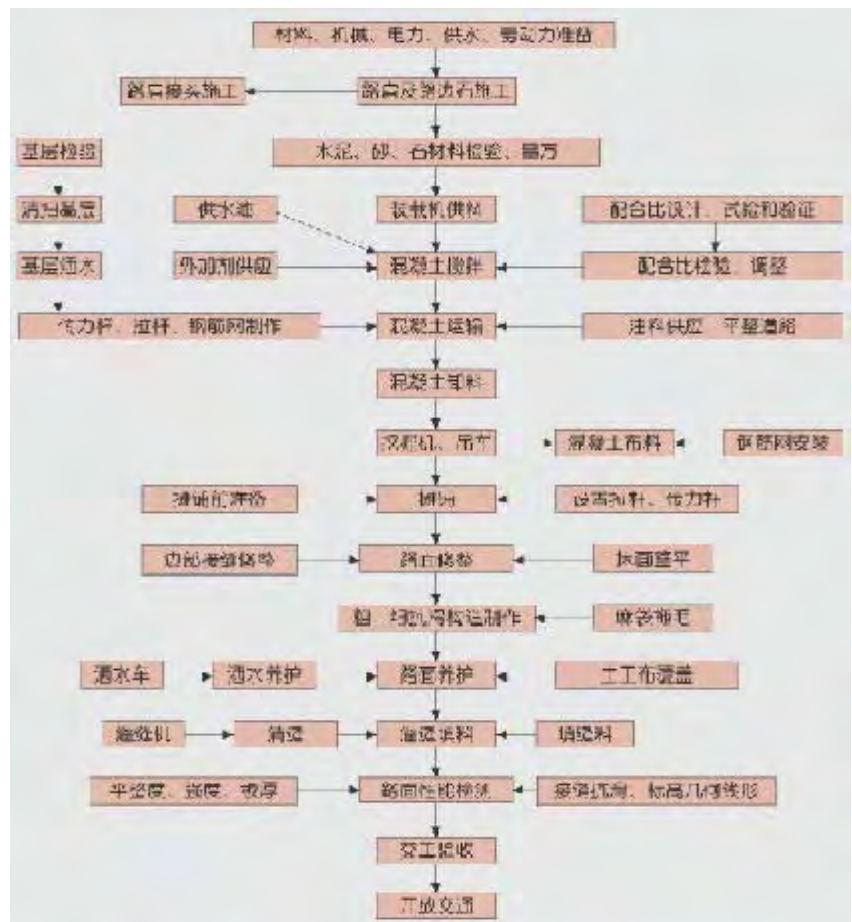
材料、机械、电力、供水、劳动力准备

路肩接头施工

路肩及侧边石施工

基层检验

水泥、砂、石材料检验、备方

清扫基层

供水池

装载机供料

配合比设计、试验和验证

基层洒水

外加剂供应

混凝土搅拌

配合比检验、调整

传力杆、拉杆、钢筋网制作

混凝土运输

注料供应、平整道路

混凝土卸料

摊铺机、吊车

混凝土布料

钢筋网安装

滑模摊铺

振捣

设置拉杆、传力杆

边部修整接缝

路面修整

抹面整平

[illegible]、纵横向接缝制作

拉毛刷毛

洒水车

洒水养护

路面养护

土工布覆盖

灌缝机

清缝

灌缝填料

填缝料

平整度、强度、板厚

路面性能检测

接缝状况、标高几何线形

交工验收

开放交通